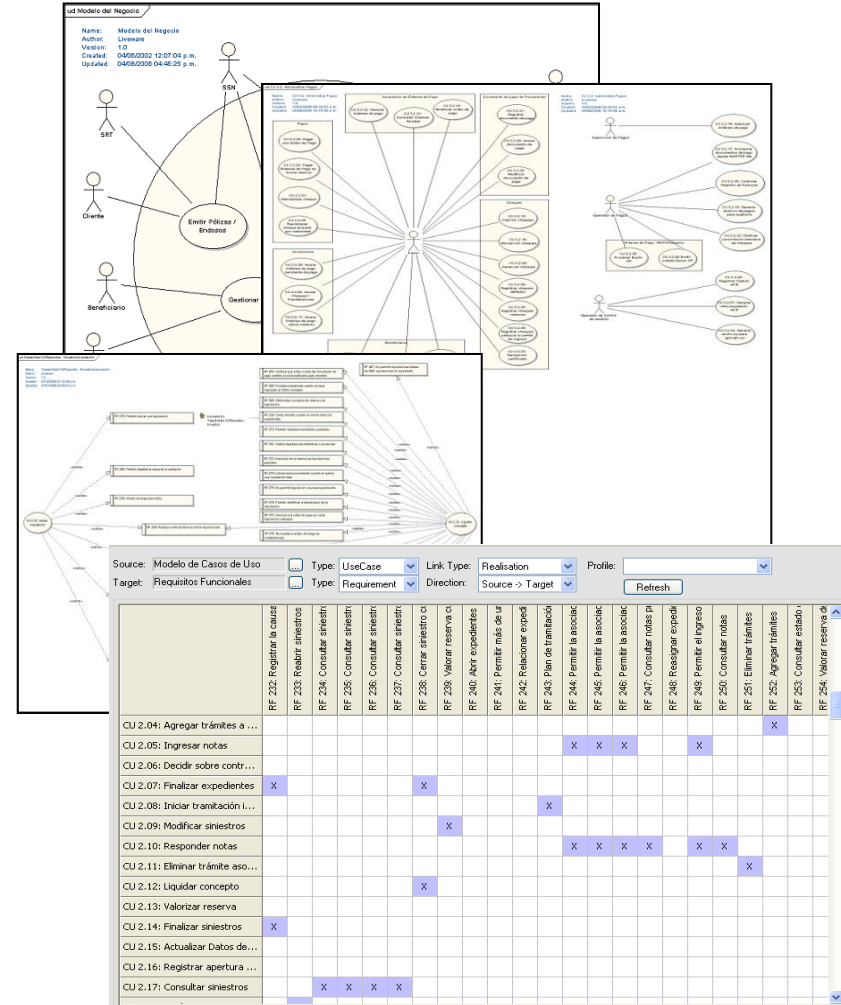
ud Modelo del Negocio

Name: Modelo del Negocio
Author: Liveware
Version: 1.0
Created: 04/06/2002 12:07:04 p.m.
Updated: 04/08/2006 04:46:25 p.m.

SSN
SRT
Cliente
Beneficiario
Emitir Pólizas / Endosos
Gestionar

Source: Modelo de Casos de Uso ... Type: UseCase Link Type: Realisation Profile:
Target: Requisitos Funcionales ... Type: Requirement Direction: Source -> Target Refresh

| | RF 232: Registrar la causa | RF 233: Reabrir siniestros | RF 234: Consultar siniestros | RF 235: Consultar siniestros | RF 236: Consultar siniestros | RF 237: Consultar siniestros | RF 238: Cerrar siniestro c | RF 239: Valorar reserva c | RF 240: Abrir expedientes | RF 241: Permitir más de ur | RF 242: Relacionar expedi | RF 243: Plan de tramitació | RF 244: Permitir la asociac | RF 245: Permitir la asociac | RF 246: Permitir la asociac | RF 247: Consultar notas p | RF 248: Reasignar expedi | RF 249: Permitir el ingreso | RF 250: Consultar notas | RF 251: Eliminar trámites | RF 252: Agregar trámites | RF 253: Consultar estado | RF 254: Valorar reserva d |
|---|---|---|---|---|---|---|---|---|---|---|---|---|---|---|---|---|---|---|---|---|---|---|---|
| CU 2.04: Agregar trámites a ... | | | | | | | | | | | | | | | | | | | | | X | | |
| CU 2.05: Ingresar notas | | | | | | | | | | | | | X | X | X | | | X | | | | | |
| CU 2.06: Decidir sobre contr... | | | | | | | | | | | | | | | | | | | | | | | |
| CU 2.07: Finalizar expedientes | X | | | | | | X | | | | | | | | | | | | | | | | |
| CU 2.08: Iniciar tramitación i... | | | | | | | | | | | | X | | | | | | | | | | | |
| CU 2.09: Modificar siniestros | | | | | | | | X | | | | | | | | | | | | | | | |
| CU 2.10: Responder notas | | | | | | | | | | | | | X | X | X | X | | X | X | | | | |
| CU 2.11: Eliminar trámite aso... | | | | | | | | | | | | | | | | | | | | X | | | |
| CU 2.12: Liquidar concepto | | | | | | | X | | | | | | | | | | | | | | | | |
| CU 2.13: Valorizar reserva | | | | | | | | | | | | | | | | | | | | | | | |
| CU 2.14: Finalizar siniestros | X | | | | | | | | | | | | | | | | | | | | | | |
| CU 2.15: Actualizar Datos de... | | | | | | | | | | | | | | | | | | | | | | | |
| CU 2.16: Registrar apertura ... | | | | | | | | | | | | | | | | | | | | | | | |
| CU 2.17: Consultar siniestros | | | X | X | X | X | | | | | | | | | | | | | | | | | |